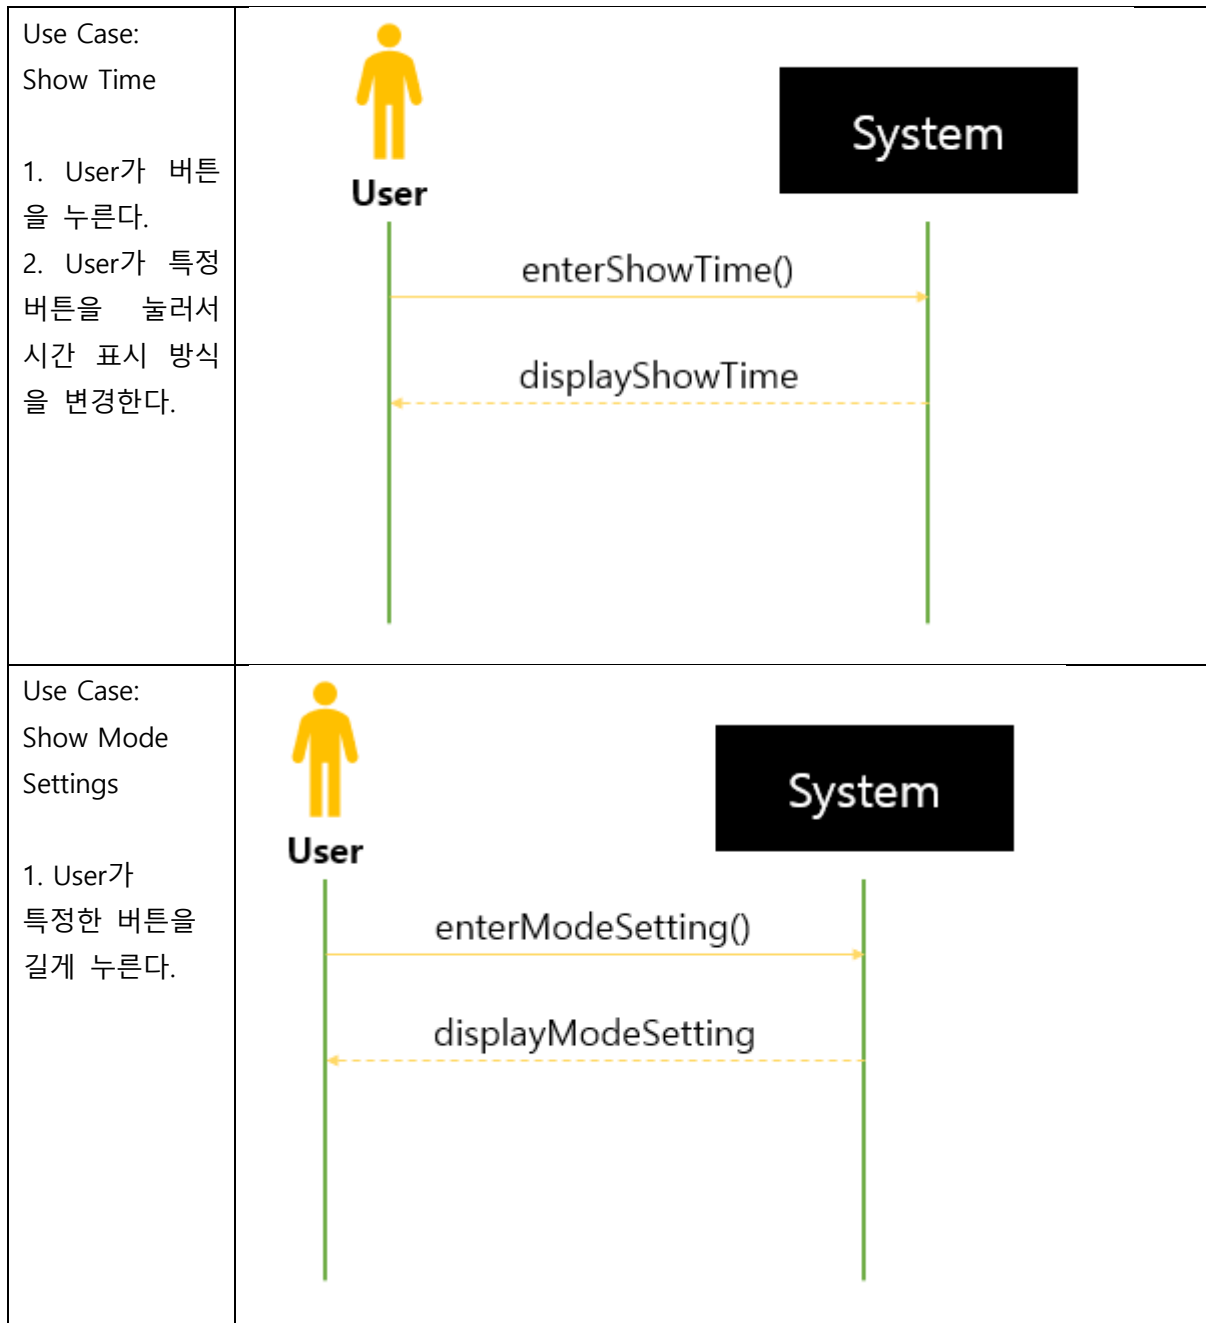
| Use Case:<br>Show Time<br><br>1. User가 버튼을 누른다.<br>2. User가 특정 버튼을 눌러서 시간 표시 방식을 변경한다. | User<br>System<br>enterShowTime()<br>displayShowTime |
|---|---|
| Use Case:<br>Show Mode Settings<br><br>1. User가 특정한 버튼을 길게 누른다. | User<br>System<br>enterModeSetting()<br>displayModeSetting |